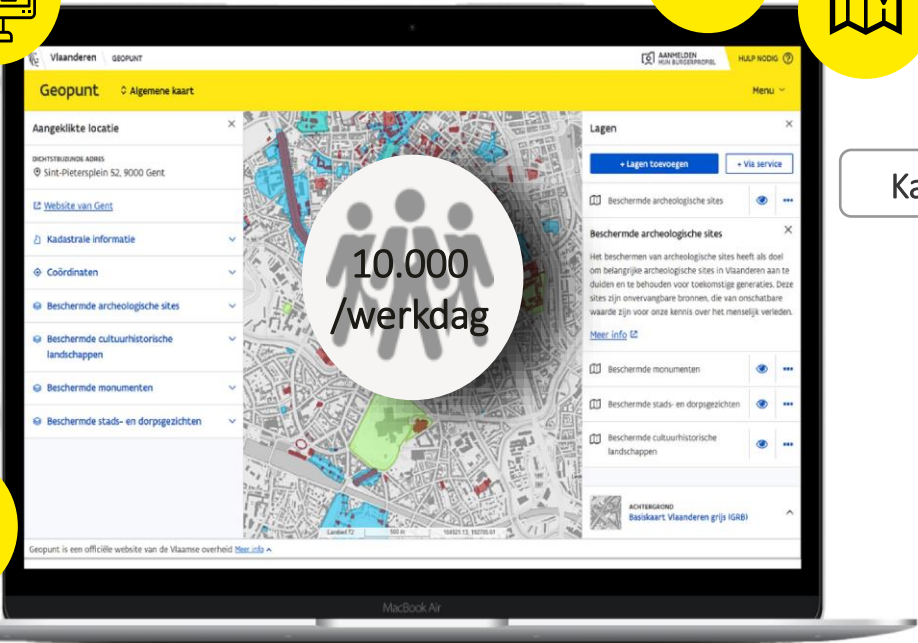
Vlaanderen GEOPUNT

AANMELDEN MIJN BURGERPROFIEL HULP NODIG

Geopunt Algemene kaart Menu

Aangeklikte locatie

DICHTSTBIJZIJNDE ADRES
Sint-Pietersplein 52, 9000 Gent

Website van Gent

Kadastrale informatie

Coördinaten

Beschermde archeologische sites

Beschermde cultuurhistorische landschappen

Beschermde monumenten

Beschermde stads- en dorpsgezichten

10.000 /werkdag

Lagen

+ Lagen toevoegen

+ Via service

Beschermde archeologische sites

Beschermde archeologische sites

Het beschermen van archeologische sites heeft als doel om belangrijke archeologische sites in Vlaanderen aan te duiden en te behouden voor toekomstige generaties. Deze sites zijn onvervangbare bronnen, die van onschatbare waarde zijn voor onze kennis over het menselijk verleden.

Meer info

Beschermde monumenten

Beschermde stads- en dorpsgezichten

Beschermde cultuurhistorische landschappen

ACHTERGROND
Basiskaart Vlaanderen grijs (GRB)

Lambert 72 500 m 104521.13, 192705.01

Geopunt is een officiële website van de Vlaamse overheid Meer info

MacBook Air

Ka